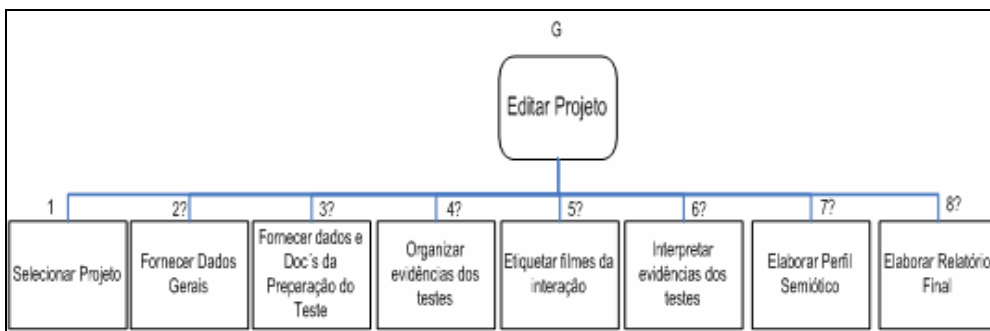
G

Editar Projeto

1

Selecionar Projeto

2?

Fornecer Dados Gerais

3?

Fornecer dados e Doc´s da Preperação do Teste

4?

Organizar evidências dos testes

5?

Etiquetar filmes da interação

6?

Interpretar evidências dos testes

7?

Elaborar Perfil Semiótico

8?

Elaborar Relatório Final